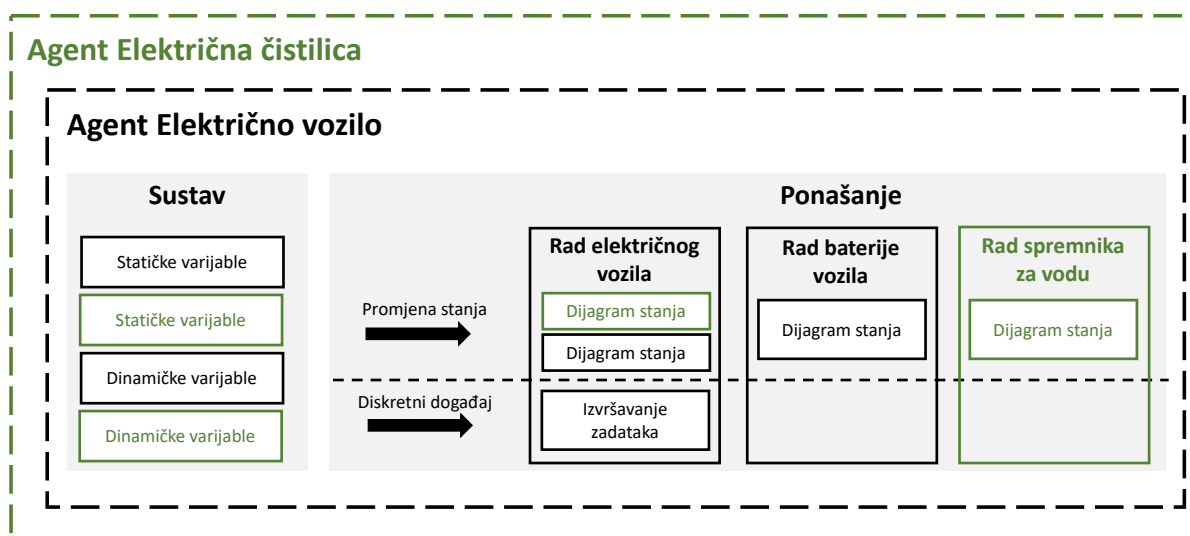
Agent Električna čistilica

Agent Električno vozilo

Sustav

Statičke varijable

Statičke varijable

Dinamičke varijable

Dinamičke varijable

Ponašanje

Promjena stanja

Diskretni događaj

Rad električnog vozila

Dijagram stanja

Dijagram stanja

Izvršavanje zadataka

Rad baterije vozila

Dijagram stanja

Rad spremnika za vodu

Dijagram stanja